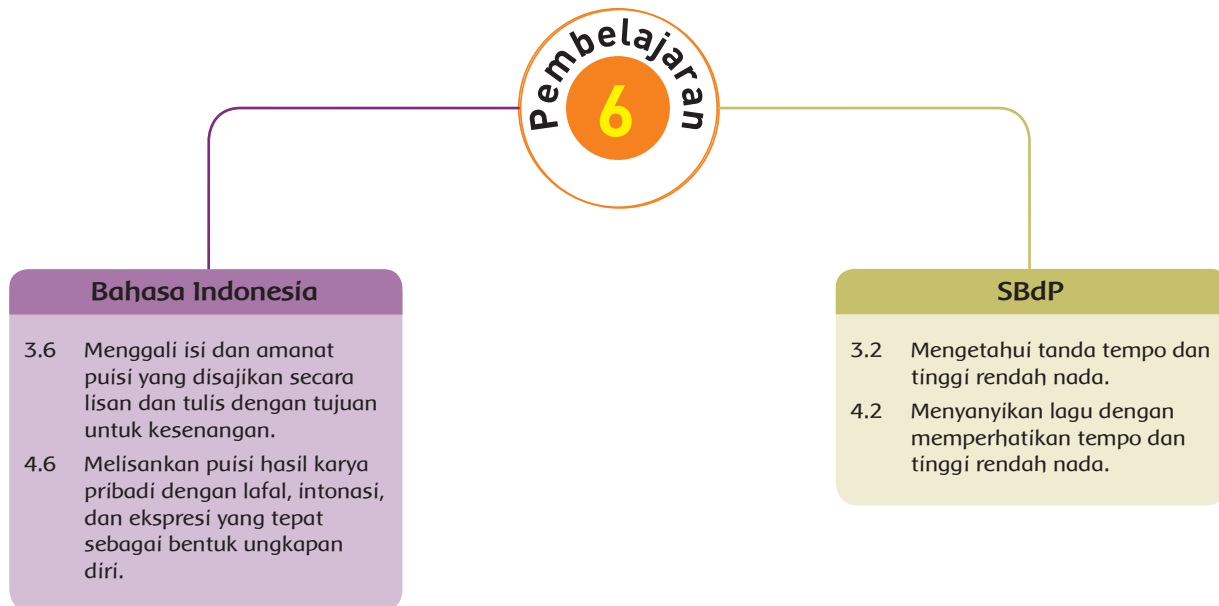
Pembelajaran
6

Bahasa Indonesia

3.6 Menggali isi dan amanat puisi yang disajikan secara lisan dan tulis dengan tujuan untuk kesenangan.

4.6 Melisankan puisi hasil karya pribadi dengan lafal, intonasi, dan ekspresi yang tepat sebagai bentuk ungkapan diri.

SBdP

3.2 Mengetahui tanda tempo dan tinggi rendah nada.

4.2 Menyanyikan lagu dengan memperhatikan tempo dan tinggi rendah nada.